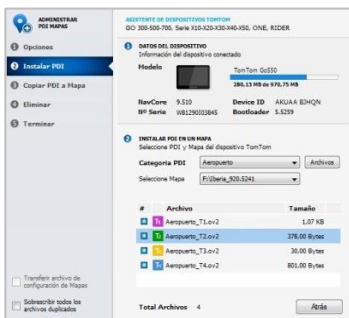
ADMINISTRAR PDI MAPAS

1 Opciones
2 Instalar PDI
3 Copiar PDI a Mapa
4 Eliminar
5 Terminar

Transferir archivo de configuración de Mapas

Sobrescribir todos los archivos duplicados

ASISTENTE DE DISPOSITIVOS TOMTOM
GO 300-500-700, Serie X10-X20-X30-X40-X50, ONE, RIDER

1 DATOS DEL DISPOSITIVO
Información del dispositivo conectado

Modelo
TomTom Go550
280,13 MB de 970,75 MB

NavCore 9.510
Nº Serie WB1290033845
Device ID AKUAA BJHQN
Bootloader 5.5259

2 INSTALAR PDI EN UN MAPA
Seleccione PDI y Mapa del dispositivo TomTom

Categoría PDI Aeropuerto
Archivos
Seleccione Mapa F:\Iberia_920.5241

| # | Archivo | Tamaño |
|---|---|---|
| | Aeropuerto_T1.ov2 | 1.07 KB |
| | Aeropuerto_T2.ov2 | 378.00 Bytes |
| | Aeropuerto_T3.ov2 | 30.00 Bytes |
| | Aeropuerto_T4.ov2 | 801.00 Bytes |

Total Archivos 4
Atrás